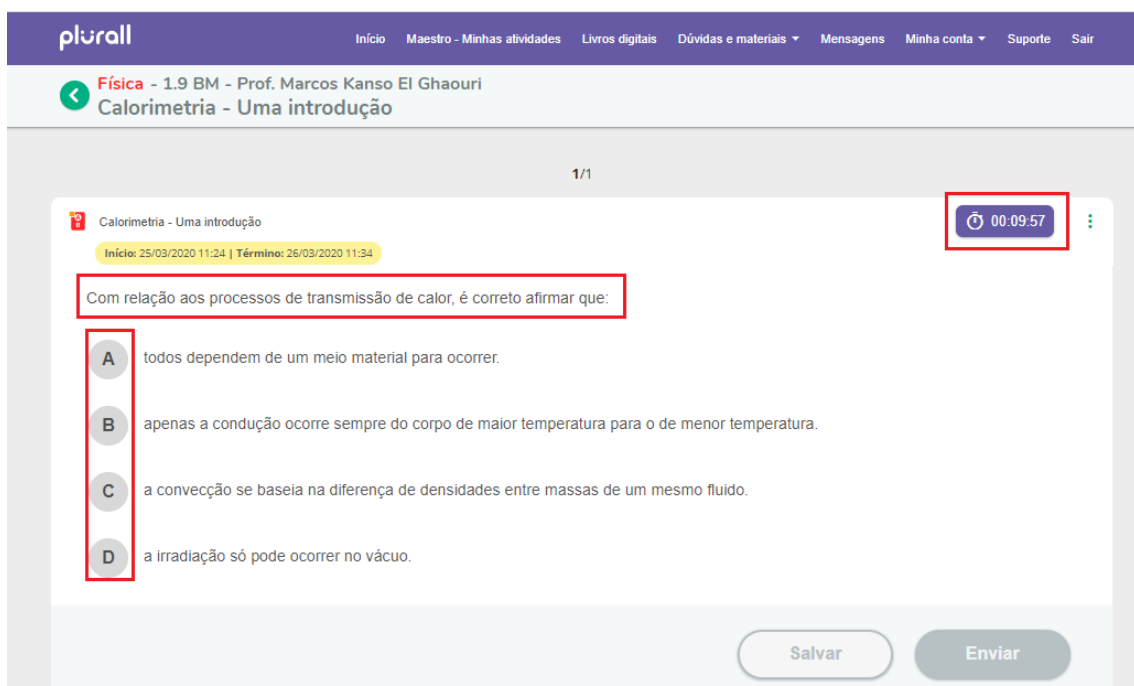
plurall

Início Maestro - Minhas atividades Livros digitais Dúvidas e materiais ▾ Mensagens Minha conta ▾ Suporte Sair

Física - 1.9 BM - Prof. Marcos Kanso El Ghaouri
Calorimetria - Uma introdução

1/1

Calorimetria - Uma introdução

Início: 25/03/2020 11:24 | Término: 26/03/2020 11:34

00:09:57

Com relação aos processos de transmissão de calor, é correto afirmar que:

A todos dependem de um meio material para ocorrer.

B apenas a condução ocorre sempre do corpo de maior temperatura para o de menor temperatura.

C a convecção se baseia na diferença de densidades entre massas de um mesmo fluido.

D a irradiação só pode ocorrer no vácuo.

Salvar Enviar